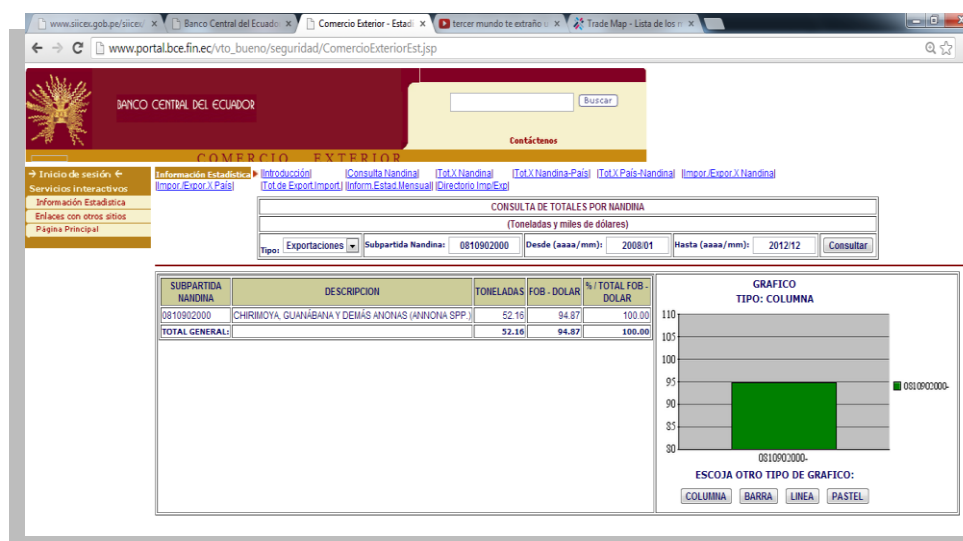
www.siicex.gob.pe/siicex | Banco Central del Ecuador | Comercio Exterior - Estadí | tercer mundo te extraño | Trade Map - Lista de los

www.portal.bce.fin.ec/vto_bueno/seguridad/ComercioExteriorEst.jsp

BANCO CENTRAL DEL ECUADOR

Buscar

Contáctenos

COMERCIO EXTERIOR

Inicio de sesión
Servicios interactivos
Información Estadística
Enlaces con otros sitios
Página Principal

Información Estadística |Introducción| |Consulta Nandinal| |Tot.X Nandinal| |Tot.X Nandina-País| |Tot.X País-Nandinal| |Impor./Expor.X Nandinal| |Impor./Expor.X País| |Tot.de Export.Import.| |Inform.Estad.Mensual| |Directorio Imp/Exp|

CONSULTA DE TOTALES POR NANDINA

(Toneladas y miles de dólares)

Tipo: Exportaciones | Subpartida Nandina: 0810902000 | Desde (aaaa/mm): 2008/01 | Hasta (aaaa/mm): 2012/12 | Consultar

| SUBPARTIDA NANDINA | DESCRIPCION | TONELADAS | FOB - DOLAR | % / TOTAL FOB - DOLAR |
|---|---|---|---|---|
| 0810902000 | CHIRIMOYA, GUANÁBANA Y DEMÁS ANONAS (ANNONA SPP.) | 52.16 | 94.87 | 100.00 |
| TOTAL GENERAL: | | 52.16 | 94.87 | 100.00 |

GRAFICO
TIPO: COLUMNA

110
105
100
95
90
85
80

0810902000-

0810902000-

ESCOJA OTRO TIPO DE GRAFICO:

COLUMNA BARRA LINEA PASTEL